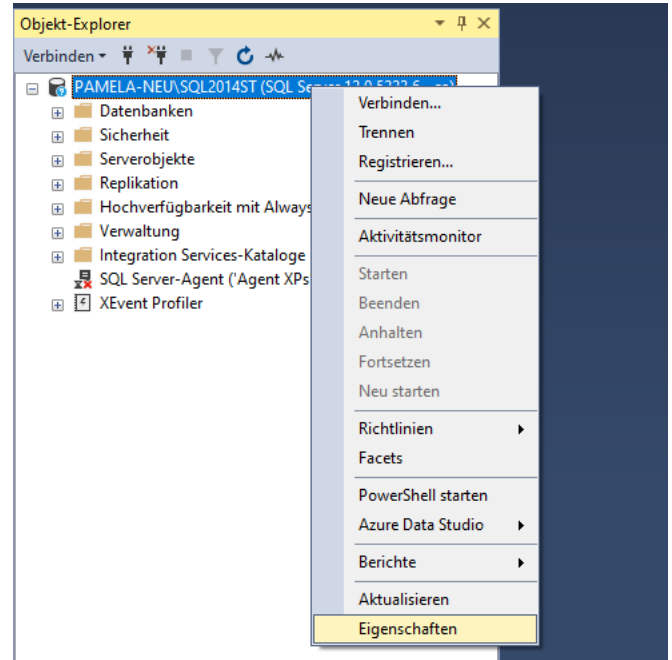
Objekt-Explorer

Verbinden ▾

PAMELA-NEU\SQL2014ST (SQL Server 12.0.5322.6 - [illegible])

Datenbanken

Sicherheit

Serverobjekte

Replikation

Hochverfügbarkeit mit Always

Verwaltung

Integration Services-Kataloge

SQL Server-Agent ('Agent XPs

XEvent Profiler

Verbinden...

Trennen

Registrieren...

Neue Abfrage

Aktivitätsmonitor

Starten

Beenden

Anhalten

Fortsetzen

Neu starten

Richtlinien

Facets

PowerShell starten

Azure Data Studio

Berichte

Aktualisieren

Eigenschaften